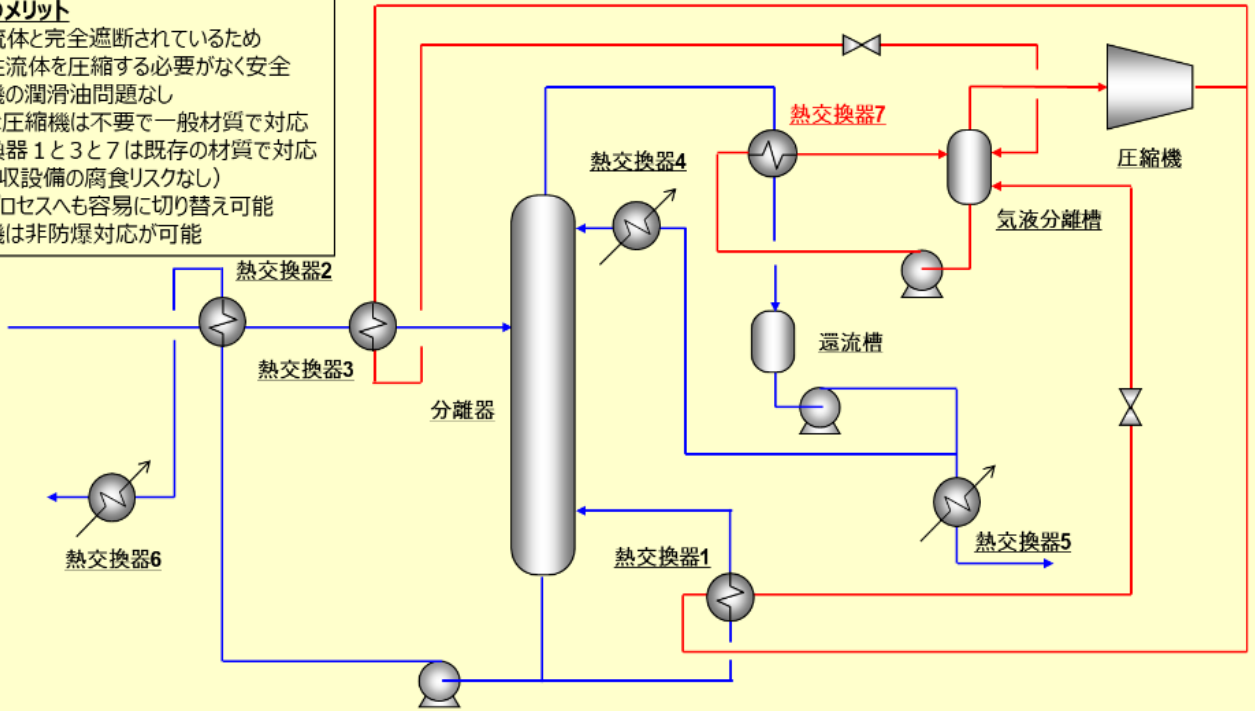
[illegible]のメリット
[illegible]流体と完全遮断されているため
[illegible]流体を圧縮する必要がなく安全
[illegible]機の潤滑油問題なし
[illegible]圧縮機は不要で一般材質で対応
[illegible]器１と３と７は既存の材質で対応
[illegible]収設備の腐食リスクなし）
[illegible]ロセスへも容易に切り替え可能
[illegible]機は非防爆対応が可能

熱交換器7

圧縮機

熱交換器4

気液分離槽

熱交換器2

還流槽

熱交換器3

分離器

熱交換器6

熱交換器5

熱交換器1